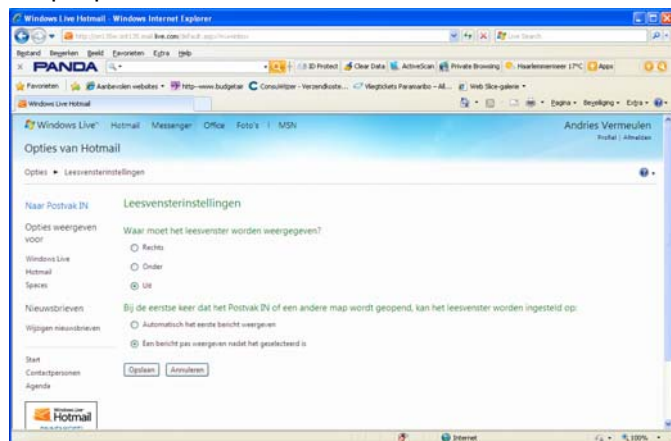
Windows Live Hotmail - Windows Internet Explorer

http://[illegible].live.com/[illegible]

Live Search

Bestand Bewerken Beeld Favorieten Extra Help

PANDA

3D Protect Clear Data ActiveScan Private Browsing Haarlemmermeer 17°C Apps

Favorieten Aanbevolen websites http--www.budgetair ConsuWijzer - Verzendkoste... Vliegtickets Paramaribo - All... Web Slice-galerie

Windows Live Hotmail

Pagina Beveiliging Extra

Windows Live™ Hotmail Messenger Office Foto's | MSN

Andries Vermeulen
Profiel | Afmelden

Opties van Hotmail

Opties ▸ Leesvensterinstellingen

Naar Postvak IN

Opties weergeven voor

Windows Live
Hotmail
Spaces

Nieuwsbrieven

Wijzigen nieuwsbrieven

Start
Contactpersonen
Agenda

Windows Live Hotmail

Leesvensterinstellingen

Waar moet het leesvenster worden weergegeven?

Rechts

Onder

Uit

Bij de eerste keer dat het Postvak IN of een andere map wordt geopend, kan het leesvenster worden ingesteld op:

Automatisch het eerste bericht weergeven

Een bericht pas weergeven nadat het geselecteerd is

Opslaan Annuleren

Internet

100%